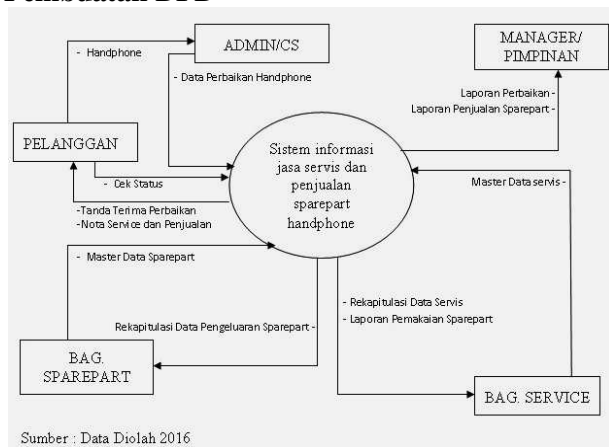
Pembuatan DBD

- Handphone

ADMIN/CS

- Data Perbaikan Handphone

MANAGER/ PIMPINAN

Laporan Perbaikan -
Laporan Penjualan Sparepart -

PELANGGAN

- Cek Status

Sistem informasi jasa servis dan penjualan sparepart handphone

Master Data servis -

-Tanda Terima Perbaikan
-Nota Service dan Penjualan

- Master Data Sparepart

- Rekapitulasi Data Servis
- Laporan Pemakaian Sparepart

Rekapitulasi Data Pengeluaran Sparepart -

BAG. SPAREPART

BAG. SERVICE

Sumber : Data Diolah 2016